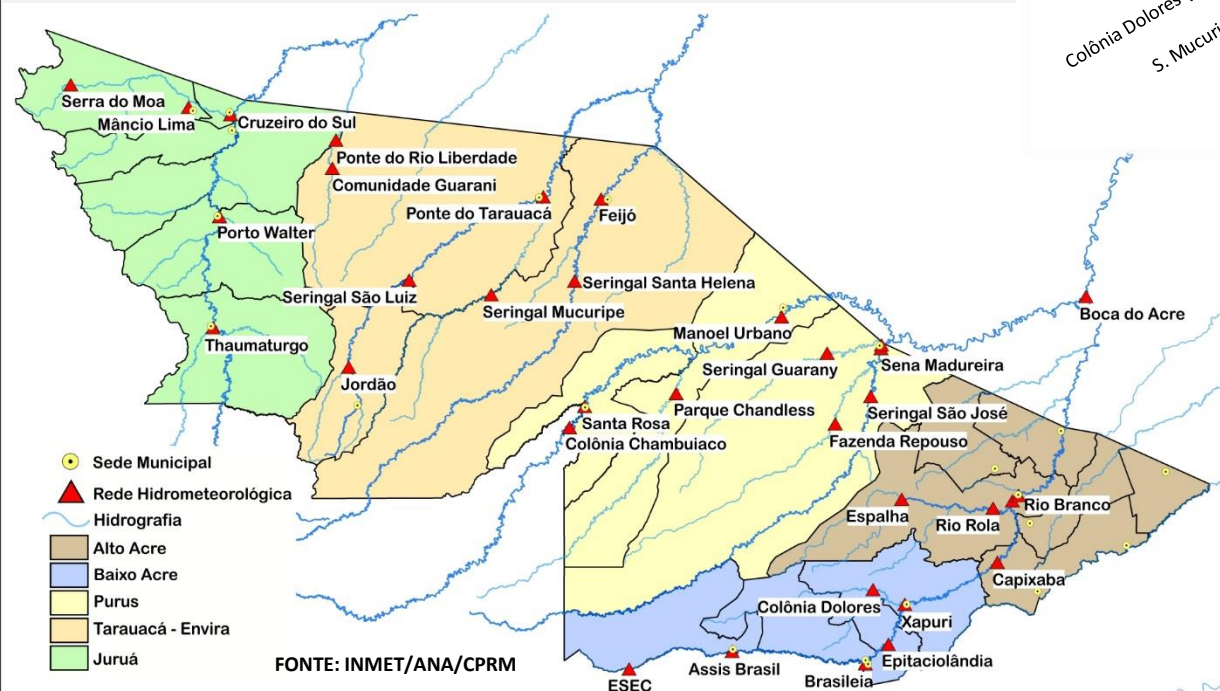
Colônia Dolores
S. Mucuri

Serra do Moa
Mâncio Lima
Cruzeiro do Sul
Ponte do Rio Liberdade
Comunidade Guarani
Ponte do Tarauacá
Feijó
Porto Walter
Seringal São Luiz
Seringal Santa Helena
Seringal Mucuripe
Boca do Acre
Thaumaturgo
Manoel Urbano
Sena Madureira
Seringal Guarany
Jordão
Parque Chandless
Seringal São José
Santa Rosa
Colônia Chambuiaco
Fazenda Repouso
Espalha
Rio Rola
Rio Branco
Capixaba
Colônia Dolores
Xapuri
Epitaciolândia
Assis Brasil
Brasileia
ESEC

Sede Municipal
Rede Hidrometeorológica
Hidrografia
Alto Acre
Baixo Acre
Purus
Tarauacá - Envira
Juruá

FONTE: INMET/ANA/CPRM